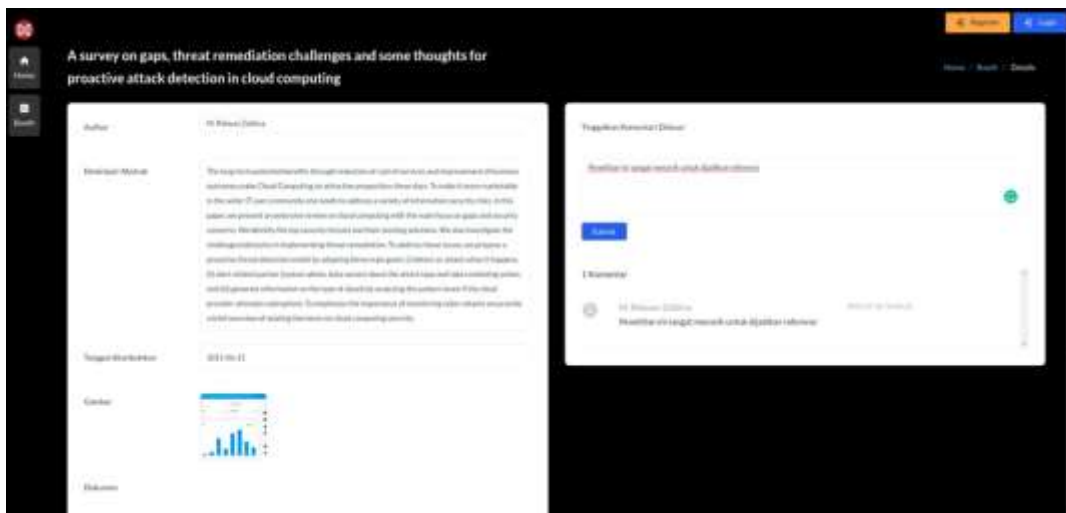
Home

Riset

Register

Login

A survey on gaps, threat remediation challenges and some thoughts for proactive attack detection in cloud computing

Home / Riset / Details

Author

M. Ridwan Zalbina

Deskripsi Abstrak

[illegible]

Tanggal Diterbitkan

2021-06-11

Gambar

Dokumen

Tinggalkan Komentar Disini

Penelitian ini sangat menarik untuk dijadikan referensi

Submit

1 Komentar

M. Ridwan Zalbina

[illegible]

Penelitian ini sangat menarik untuk dijadikan referensi